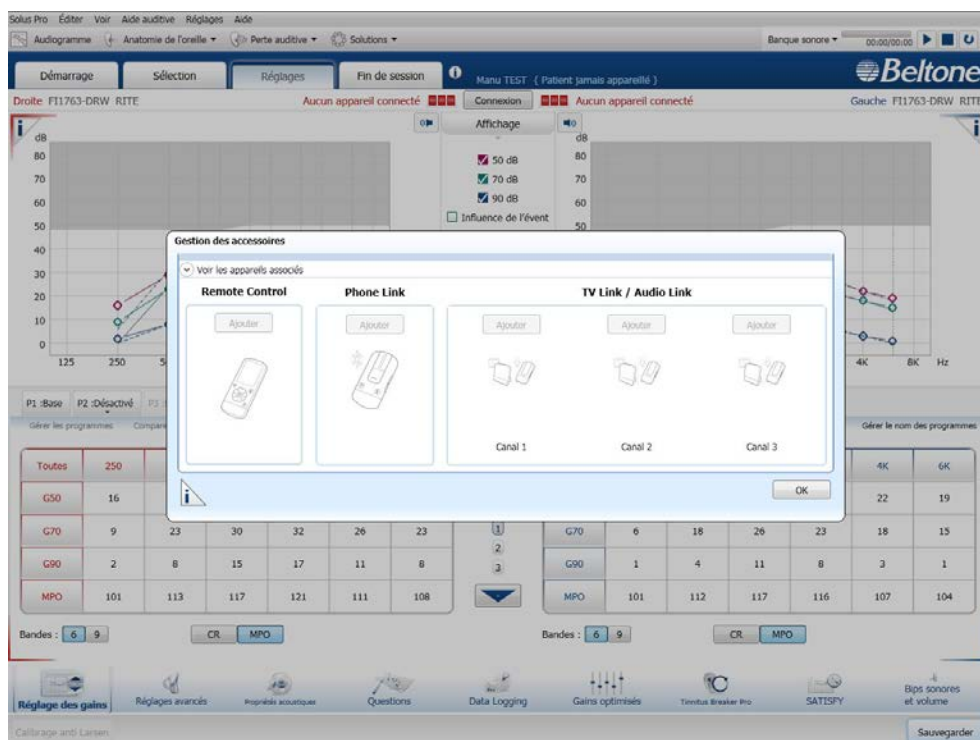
Solus Pro Éditer Voir Aide auditive Réglages Aide

Audiogramme Anatomie de l'oreille ▾ Perte auditive ▾ Solutions ▾

Banque sonore ▾ 00:00/00:00

Démarrage Sélection Réglages Fin de session Manu TEST ( Patient jamais appareillé )

Beltone

Droite FI1763-DRW RITE Aucun appareil connecté Connexion Aucun appareil connecté Gauche FI1763-DRW RITE

Affichage

dB 80 70 60 50 40 30 20 10 0

50 dB
70 dB
90 dB
Influence de l'évent

125 250 4K 8K Hz

P1 :Base P2 :Désactivé

Gérer les programmes Gérer le nom des programmes

Gestion des accessoires

Voir les appareils associés

Remote Control

Phone Link

TV Link / Audio Link

Ajouter Ajouter Ajouter Ajouter Ajouter

Canal 1 Canal 2 Canal 3

OK

| Toutes | 250 | | | | | | | | | | | 4K | 6K |
|---|---|---|---|---|---|---|---|---|---|---|---|---|---|
| G50 | 16 | | | | | | | | | | | 22 | 19 |
| G70 | 9 | 23 | 30 | 32 | 26 | 23 | G70 | 6 | 18 | 26 | 23 | 18 | 15 |
| G90 | 2 | 8 | 15 | 17 | 11 | 8 | G90 | 1 | 4 | 11 | 8 | 3 | 1 |
| MPO | 101 | 113 | 117 | 121 | 111 | 108 | MPO | 101 | 112 | 117 | 116 | 107 | 104 |

1 2 3

Bandes : 6 9 CR MPO Bandes : 6 9 CR MPO

Réglage des gains Réglages avancés Propriétés acoustiques Questions Data Logging Gains optimisés Tinnitus Breaker Pro SATISFY Bips sonores et volume

Calibrage anti Larsen Sauvegarder